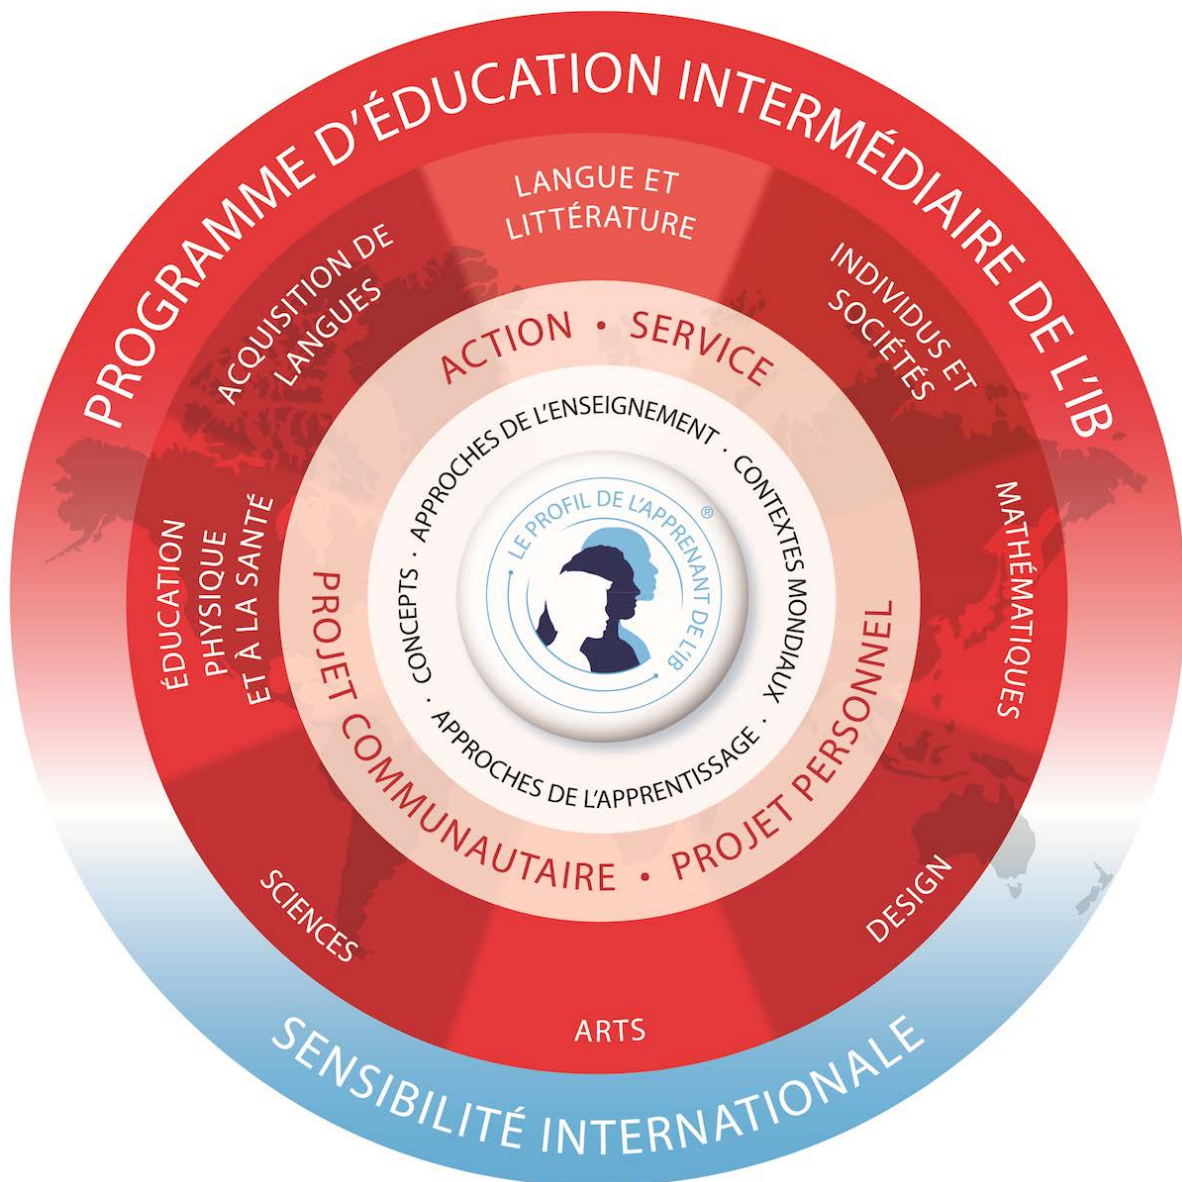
PROGRAMME D'ÉDUCATION INTERMÉDIAIRE DE L'IB

LANGUE ET LITTÉRATURE

INDIVIDUS ET SOCIÉTÉS

MATHÉMATIQUES

DESIGN

ARTS

SCIENCES

ÉDUCATION PHYSIQUE ET À LA SANTÉ

ACQUISITION DE LANGUES

ACTION • SERVICE

PROJET PERSONNEL

PROJET COMMUNAUTAIRE • PROJET PERSONNEL

APPROCHES DE L'ENSEIGNEMENT · CONTEXTES MONDIAUX · APPROCHES DE L'APPRENTISSAGE · CONCEPTS ·

LE PROFIL DE L'APPRENANT DE L'IB ®

SENSIBILITÉ INTERNATIONALE